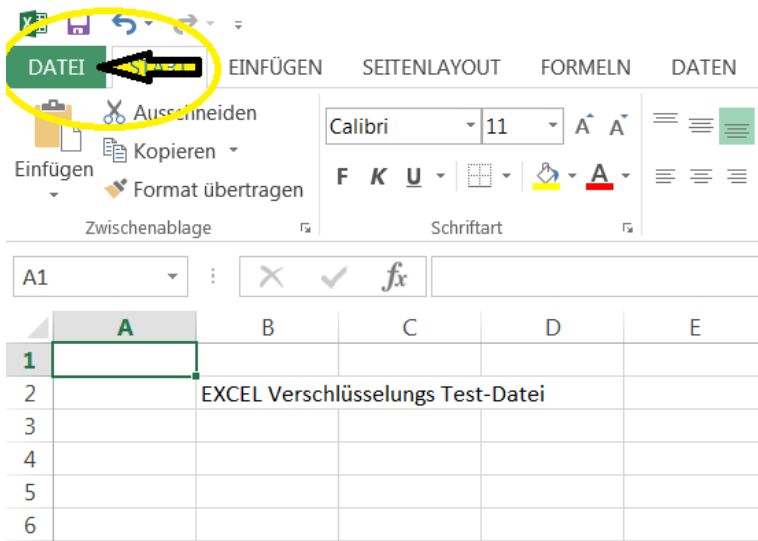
DATEI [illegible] EINFÜGEN SEITENLAYOUT FORMELN DATEN

Einfügen
Ausschneiden
Kopieren
Format übertragen
Zwischenablage

Calibri 11
A A
F K U
A
Schriftart

A1
$f_x$

| | A | B | C | D | E |
|---|---|---|---|---|---|
| 1 | | | | | |
| 2 | | EXCEL Verschlüsselungs Test-Datei | | | |
| 3 | | | | | |
| 4 | | | | | |
| 5 | | | | | |
| 6 | | | | | |